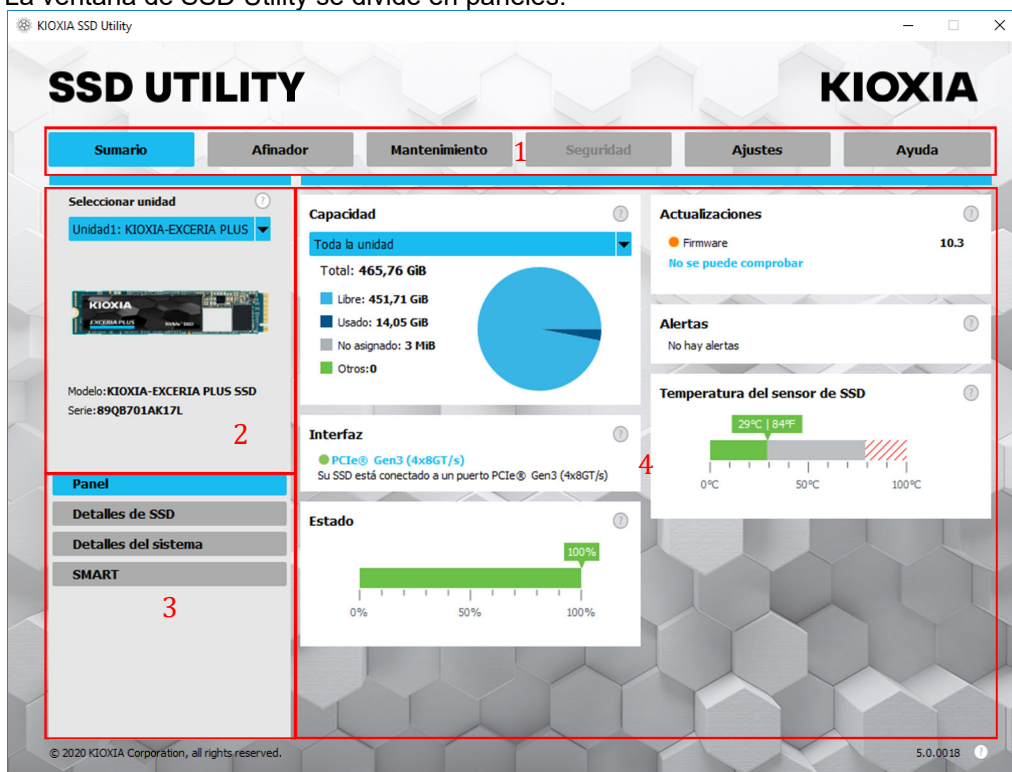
La ventana de SSD Utility se divide en paneles.

KIOXIA SSD Utility

SSD UTILITY
KIOXIA

Sumario | Afinador | Mantenimiento | 1 | Seguridad | Ajustes | Ayuda

Seleccionar unidad ?
Unidad1: KIOXIA-EXCERIA PLUS

KIOXIA
EXCERIA PLUS

Modelo:KIOXIA-EXCERIA PLUS SSD
Serie:89QB701AK17L

2

Panel
Detalles de SSD
Detalles del sistema
SMART

3

Capacidad ?
Toda la unidad
Total: 465,76 GiB
Libre: 451,71 GiB
Usado: 14,05 GiB
No asignado: 3 MiB
Otros:0

Interfaz ?
PCIe® Gen3 (4x8GT/s)
Su SSD está conectado a un puerto PCIe® Gen3 (4x8GT/s)

Estado ?
100%
0% 50% 100%

4

Actualizaciones ?
Firmware 10.3
No se puede comprobar

Alertas ?
No hay alertas

Temperatura del sensor de SSD ?
29°C | 84°F
0°C 50°C 100°C

© 2020 KIOXIA Corporation, all rights reserved.
5.0.0018 ?